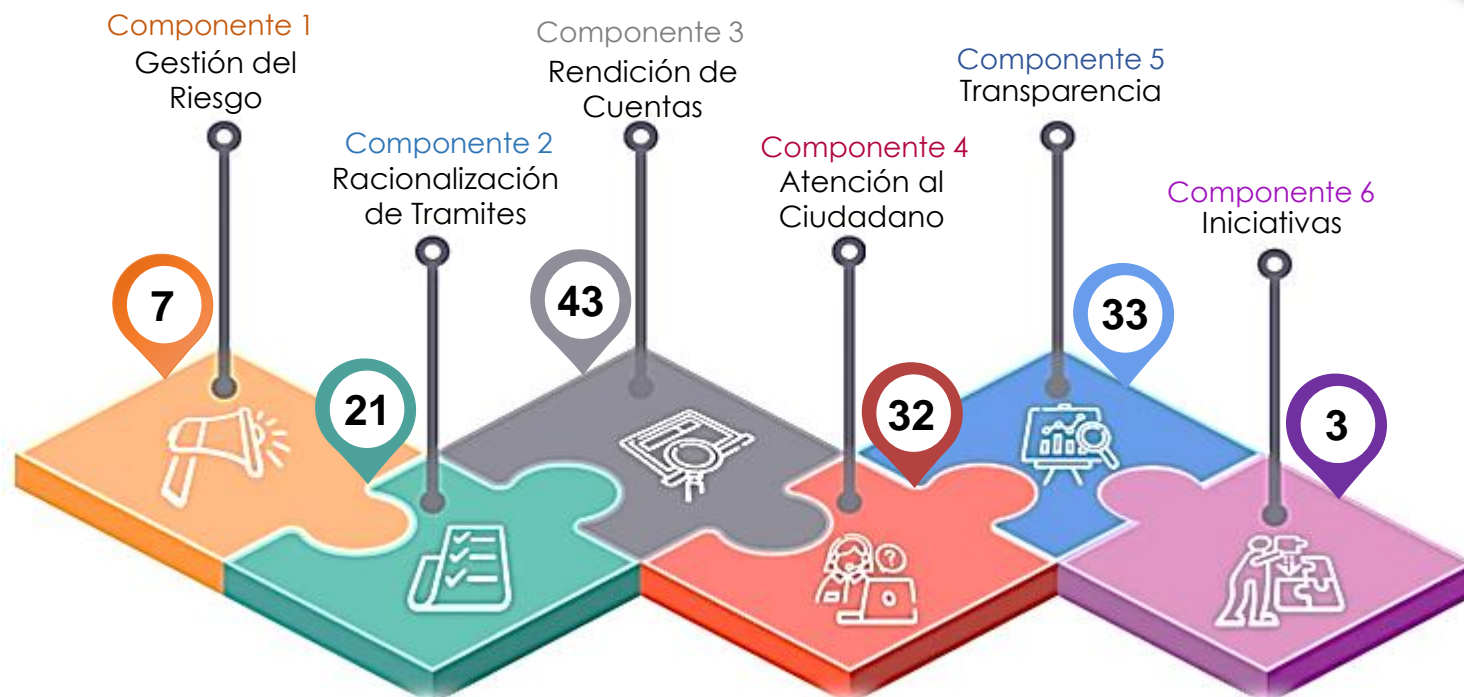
Componente 1
Gestión del Riesgo

Componente 2
Racionalización de Tramites

Componente 3
Rendición de Cuentas

Componente 4
Atención al Ciudadano

Componente 5
Transparencia

Componente 6
Iniciativas

7

21

43

32

33

3